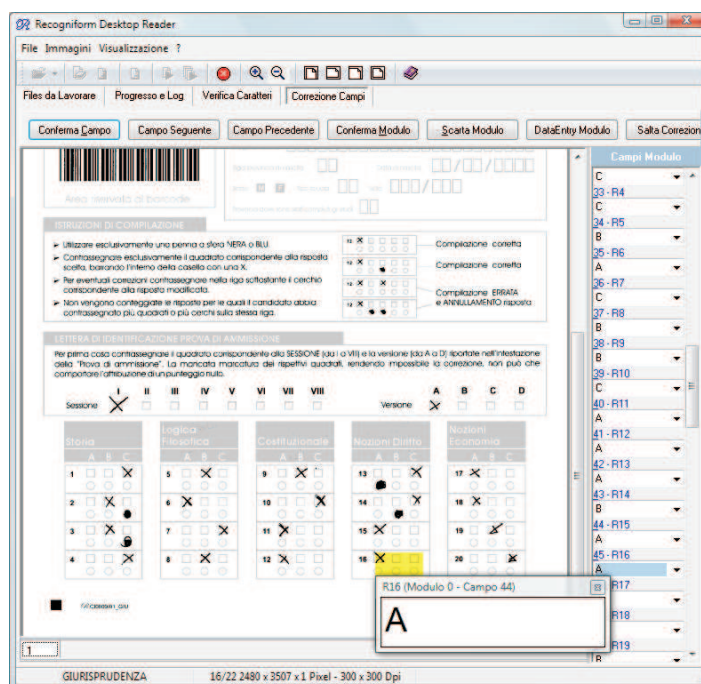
Recogniform Desktop Reader

File Immagini Visualizzazione ?

Files da Lavorare | Progresso e Log | Verifica Caratteri | Correzione Campi

Conferma Campo | Campo Seguente | Campo Precedente | Conferma Modulo | Scarta Modulo | DataEntry Modulo | Salta Correzio

Area riservata al barcode

ISTRUZIONI DI COMPILAZIONE

► Utilizzare esclusivamente una penna a sfera NERA o BLU.
► Contrassegnare esclusivamente il quadrato corrispondente alla risposta scelta, barrando l'interno della casella con una X.
► Per eventuali correzioni contrassegnare nella riga sottostante il cerchio corrispondente alla risposta modificata.
► Non vengono conteggiate le risposte per le quali il candidato abbia contrassegnato più quadrati o più cerchi sulla stessa riga.

Compilazione corretta
Compilazione corretta
Compilazione ERRATA e ANNULLAMENTO risposta

LETTERA DI IDENTIFICAZIONE PROVA DI AMMISSIONE

Per prima cosa contrassegnare il quadrato corrispondente alla SESSIONE (da I a VIII) e la versione (da A a D) riportate nell'intestazione della "Prova di ammissione". La mancata marcatura dei rispettivi quadrati, rendendo impossibile la correzione, non può che comportare l'attribuzione di un punteggio nullo.

Sessione I II III IV V VI VII VIII
Versione A B C D

Storia
A B C
1 2 3 4

Logica Filosofica
A B C
5 6 7 8

Costituzionale
A B C
9 10 11 12

Nozioni Diritto
A B C
13 14 15 16

Nozioni Economia
A B C
17 18 19 20

R16 (Modulo 0 - Campo 44)
A

Campi Modulo
C
33 - R4
C
34 - R5
B
35 - R6
A
36 - R7
C
37 - R8
B
38 - R9
B
39 - R10
C
40 - R11
A
41 - R12
A
42 - R13
A
43 - R14
B
44 - R15
A
45 - R16
A
R17
R18
R19
B

1

GIURISPRUDENZA | 16/22 2480 x 3507 x 1 Pixel - 300 x 300 Dpi